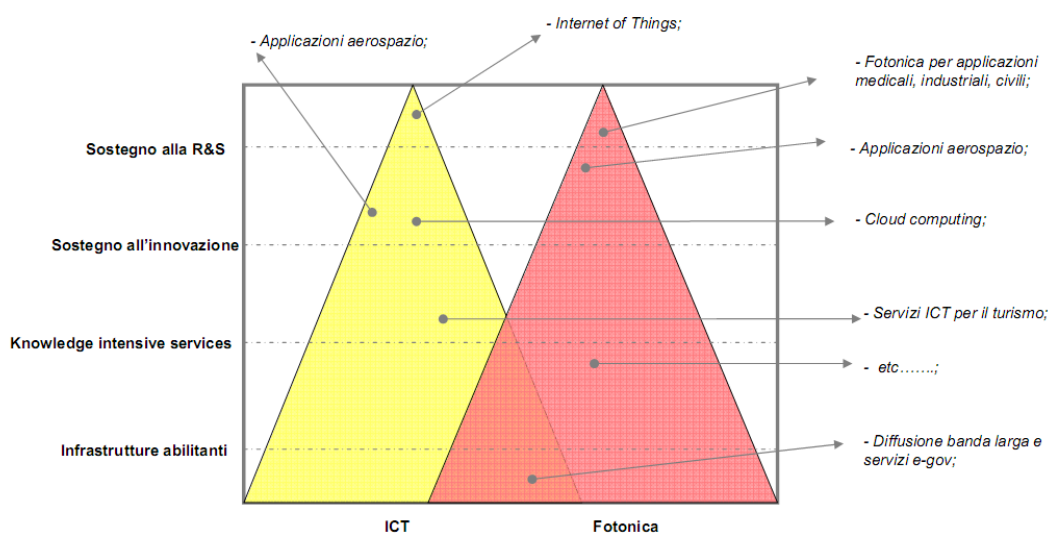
- Applicazioni aerospazio;

- Internet of Things;

- Fotonica per applicazioni medicali, industriali, civili;

Sostegno alla R&S

- Applicazioni aerospazio;

- Cloud computing;

Sostegno all'innovazione

- Servizi ICT per il turismo;

Knowledge intensive services

- etc…….;

- Diffusione banda larga e servizi e-gov;

Infrastrutture abilitanti

ICT

Fotonica